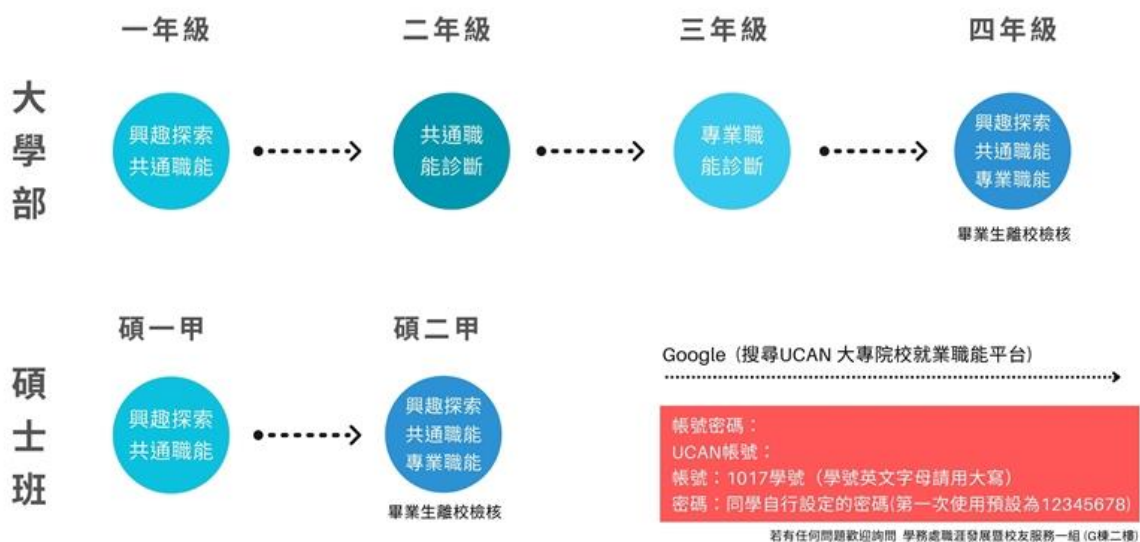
一年級

二年級

三年級

四年級

大學部

興趣探索
共通職能

共通職能診斷

專業職能診斷

興趣探索
共通職能
專業職能

畢業生離校檢核

碩一甲

碩二甲

碩士班

興趣探索
共通職能

興趣探索
共通職能
專業職能

畢業生離校檢核

Google（搜尋UCAN 大專院校就業職能平台）

帳號密碼：
UCAN帳號：
帳號：1017學號（學號英文字母請用大寫）
密碼：同學自行設定的密碼(第一次使用預設為12345678)

若有任何問題歡迎詢問 學務處職涯發展暨校友服務一組（G棟二樓）